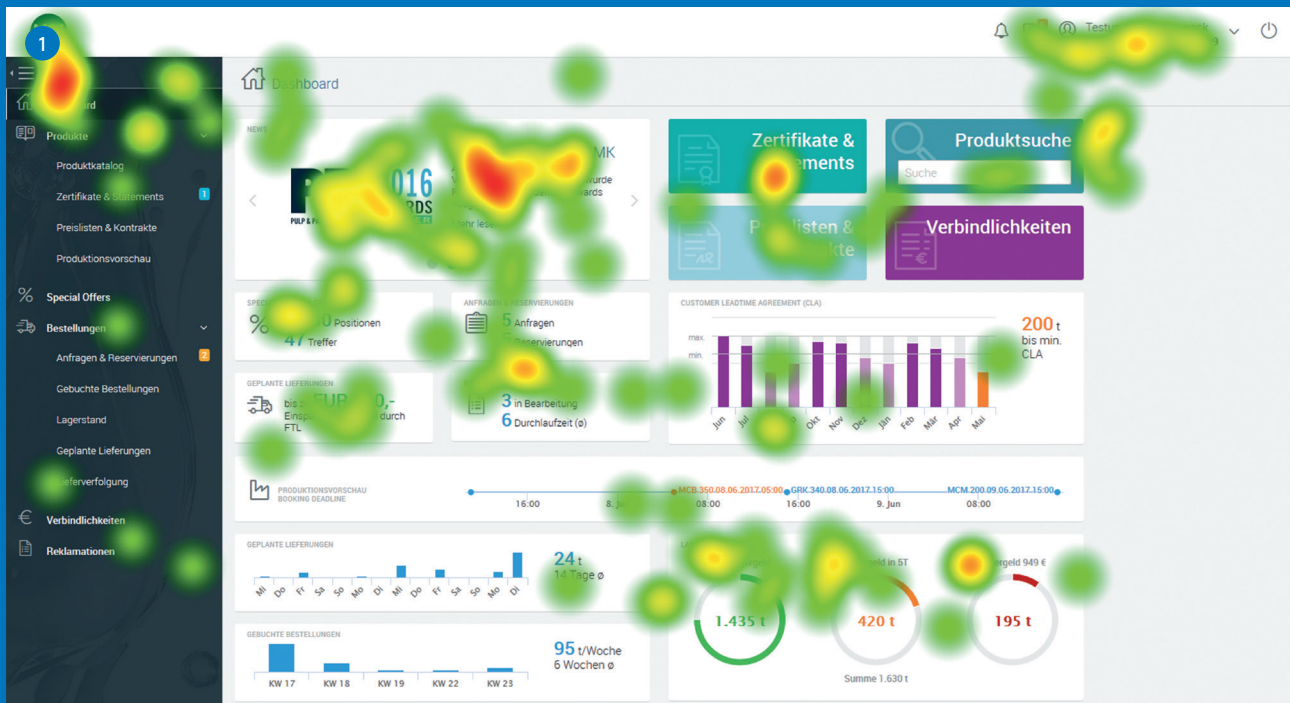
1

Testu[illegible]

Dashboard

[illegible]rd

Produkte

Produktkatalog

Zertifikate & Statements 1

Preislisten & Kontrakte

Produktionsvorschau

Special Offers

Bestellungen

Anfragen & Reservierungen 2

Gebuchte Bestellungen

Lagerstand

Geplante Lieferungen

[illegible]eferverfolgung

Verbindlichkeiten

Reklamationen

NEWS

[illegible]016 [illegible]RDS

PULP & P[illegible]

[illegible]MK

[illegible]urde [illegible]ards

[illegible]ehr les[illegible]

Zertifikate & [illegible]ements

Produktsuche

Suche

P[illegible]listen & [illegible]kte

Verbindlichkeiten

SPEC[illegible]

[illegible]0 Positionen

47 Treffer

ANFRAGEN & RESERVIERUNGEN

5 Anfragen

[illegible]eservierungen

CUSTOMER LEADTIME AGREEMENT (CLA)

max.

min.

200 t

bis min. CLA

Jun Jul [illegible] Okt Nov Dez Jän Feb Mär Apr Mai

GEPLANTE LIEFERUNGEN

bis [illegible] EUR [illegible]0,-

Einsp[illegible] durch FTL

3 in Bearbeitung

6 Durchlaufzeit (ø)

PRODUKTIONSVORSCHAU BOOKING DEADLINE

MCB 350 08.06.2017 05:00

GRK 340 08.06.2017 15:00

MCM 200 09.06.2017 15:00

16:00 8. Ju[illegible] 08:00 16:00 9. Jun 08:00

GEPLANTE LIEFERUNGEN

Mi Do Fr Sa So Mo Di Mi Do Fr Sa So Mo Di

24 t

14 Tage ø

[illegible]eld in 5T

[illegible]ergeld 949 €

1.435 t

420 t

195 t

Summe 1.630 t

GEBUCHTE BESTELLUNGEN

KW 17 KW 18 KW 19 KW 22 KW 23

95 t/Woche

6 Wochen ø